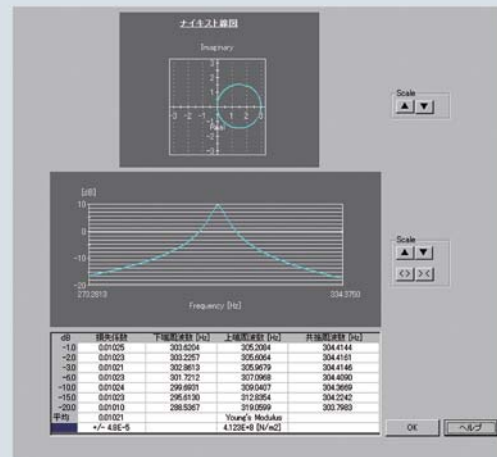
ナイキスト線図

Imaginary

3
2
1
-3 -2 -1 1 2 3
-1
-2
-3

Real

Scale

▲ ▼

[dB]
10
0
-10
-20

272.2813

Frequency [Hz]

334.3750

Scale

▲ ▼

<> ><

| dB | 損失係数 | 下端周波数 [Hz] | 上端周波数 [Hz] | 共振周波数 [Hz] |
|---|---|---|---|---|
| -1.0 | 0.01025 | 303.8204 | 305.2084 | 304.4144 |
| -2.0 | 0.01023 | 303.2257 | 305.6064 | 304.4161 |
| -3.0 | 0.01021 | 302.8613 | 305.9679 | 304.4146 |
| -6.0 | 0.01023 | 301.7212 | 307.0968 | 304.4090 |
| -10.0 | 0.01024 | 299.8931 | 309.0407 | 304.3659 |
| -15.0 | 0.01023 | 295.6130 | 312.8354 | 304.2242 |
| -20.0 | 0.01010 | 288.5367 | 319.0599 | 303.7983 |
| 平均 | 0.01021 | | Young's Modulus | |
| | +/- 4.8E-5 | | 4.123E+8 [N/m2] | |

OK

ヘルプ